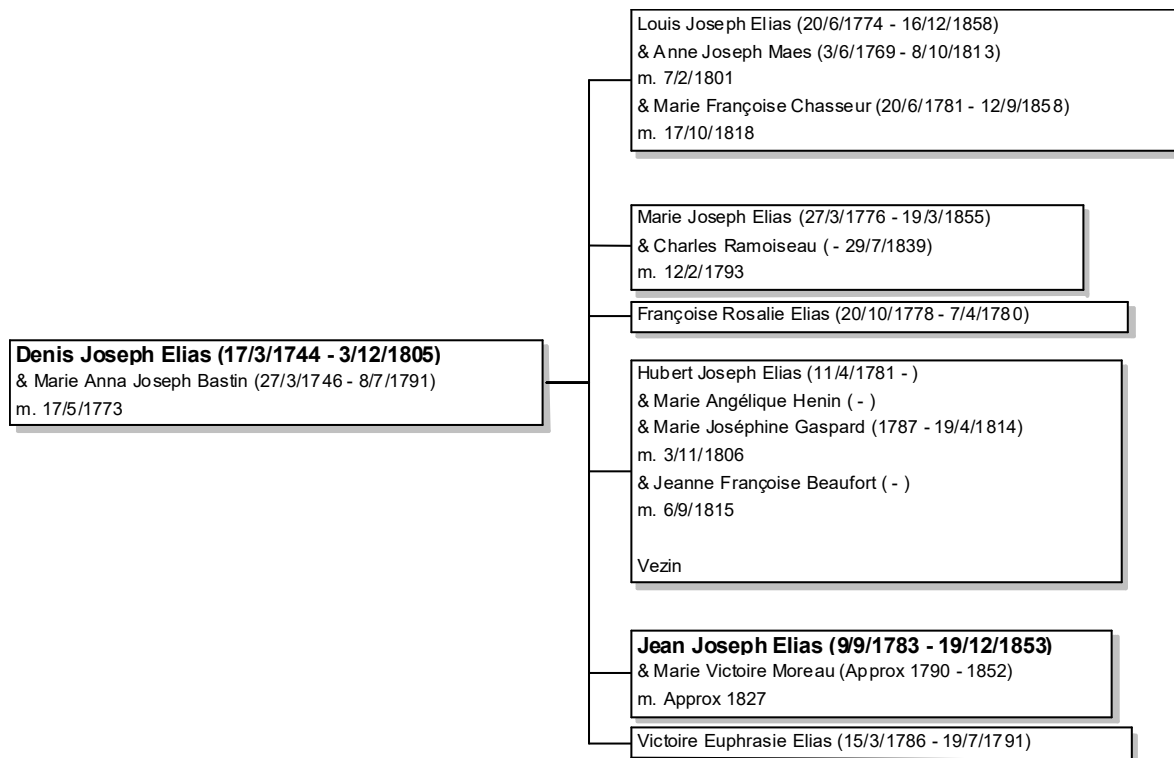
**Denis Joseph Elias (17/3/1744 - 3/12/1805)**
& Marie Anna Joseph Bastin (27/3/1746 - 8/7/1791)
m. 17/5/1773

Louis Joseph Elias (20/6/1774 - 16/12/1858)
& Anne Joseph Maes (3/6/1769 - 8/10/1813)
m. 7/2/1801
& Marie Françoise Chasseur (20/6/1781 - 12/9/1858)
m. 17/10/1818

Marie Joseph Elias (27/3/1776 - 19/3/1855)
& Charles Ramoiseau ( - 29/7/1839)
m. 12/2/1793

Françoise Rosalie Elias (20/10/1778 - 7/4/1780)

Hubert Joseph Elias (11/4/1781 - )
& Marie Angélique Henin ( - )
& Marie Joséphine Gaspard (1787 - 19/4/1814)
m. 3/11/1806
& Jeanne Françoise Beaufort ( - )
m. 6/9/1815

Vezin

**Jean Joseph Elias (9/9/1783 - 19/12/1853)**
& Marie Victoire Moreau (Approx 1790 - 1852)
m. Approx 1827

Victoire Euphrasie Elias (15/3/1786 - 19/7/1791)